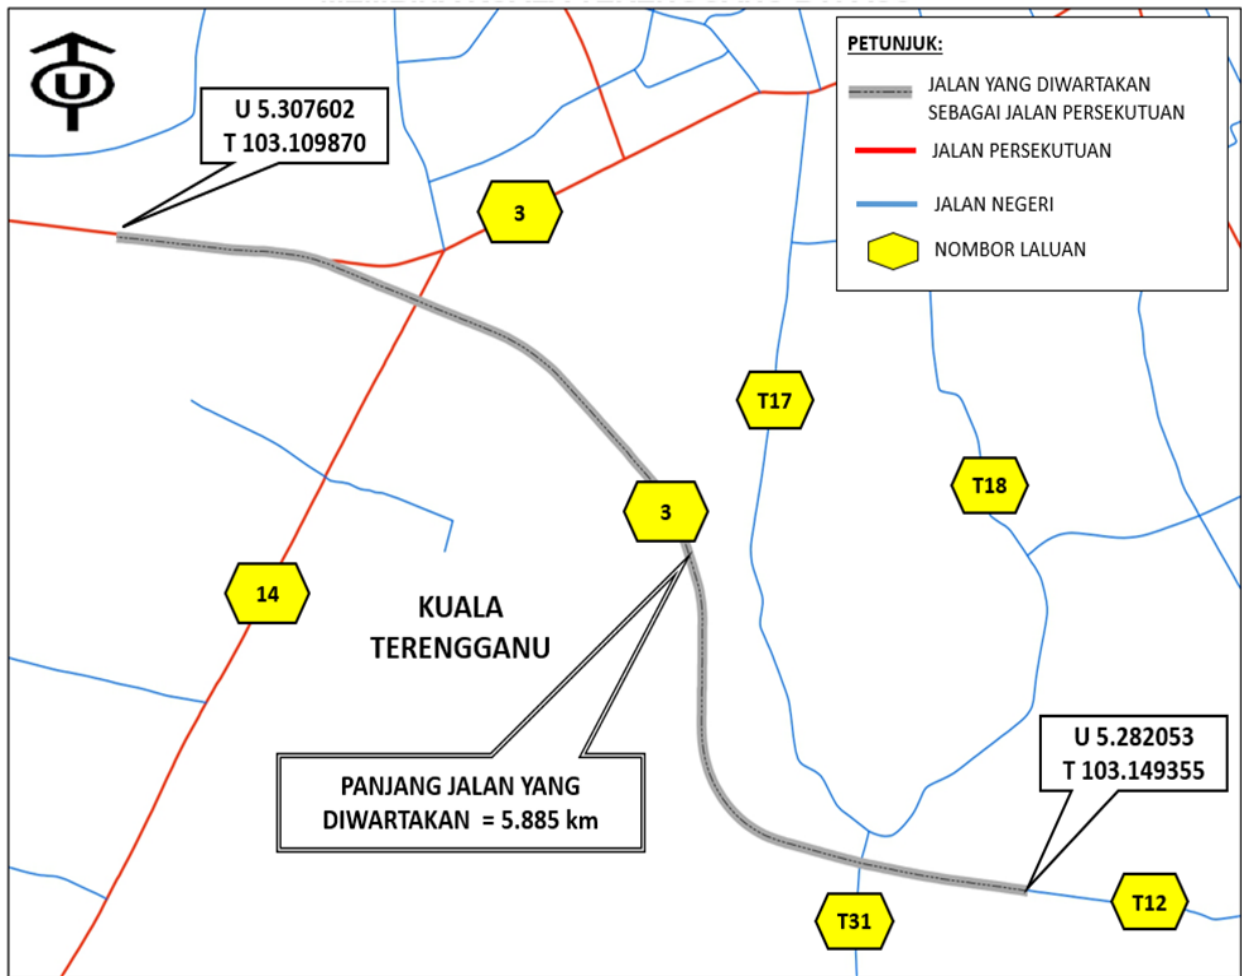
U

U 5.307602
T 103.109870

PETUNJUK:
JALAN YANG DIWARTAKAN SEBAGAI JALAN PERSEKUTUAN
JALAN PERSEKUTUAN
JALAN NEGERI
NOMBOR LALUAN

3

T17

T18

3

14

KUALA TERENGGANU

PANJANG JALAN YANG DIWARTAKAN = 5.885 km

U 5.282053
T 103.149355

T31

T12